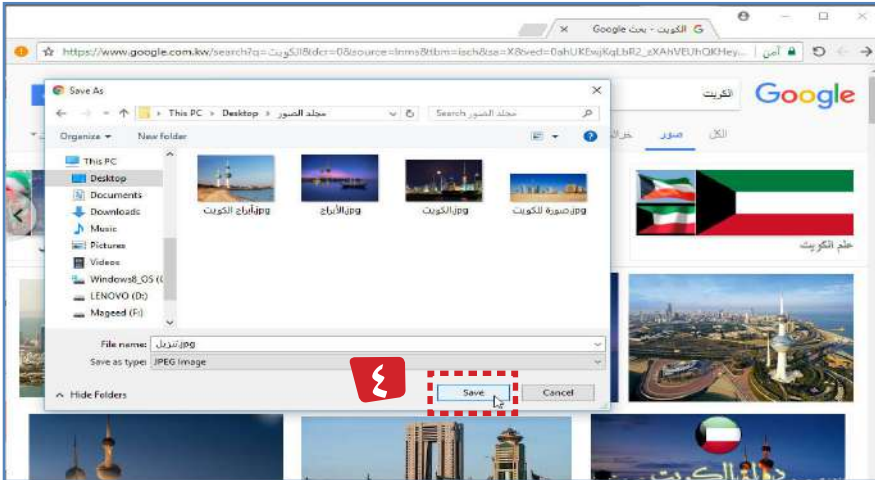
الكويت - بحث Google ×

https://www.google.com.kw/search?q=الكويت&dcr=0&source=lnms&tbm=isch&sa=X&ved=0ahUKEwjKqLbR2_zXAhVEUhQKHey...

آمن

Google

الكويت

الكل صور خرائط

Save As

This PC › Desktop › مجلد الصور

Search مجلد الصور

Organize ▾ New folder

This PC
Desktop
Documents
Downloads
Music
Pictures
Videos
Windows8_OS (C:)
LENOVO (D:)
Mageed (F:)

jpg.أبراج الكويت
jpg.الأبراج
jpg.الكويت
jpg.صورة للكويت

File name: jpg.تنزيل
Save as type: JPEG Image

Hide Folders

٤

Save
Cancel

علم الكويت

دولة الكويت